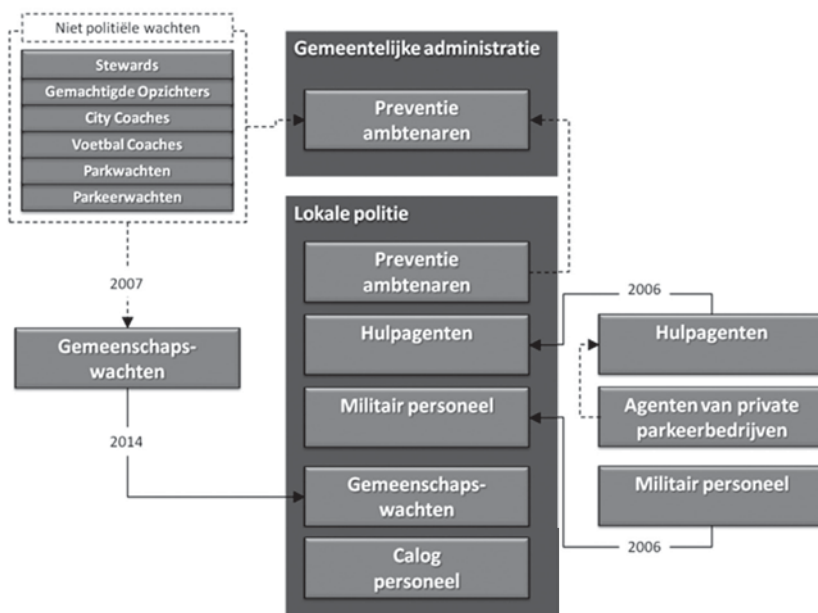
Niet politiële wachten

Stewards

Gemachtigde Opzichters

City Coaches

Voetbal Coaches

Parkwachten

Parkeerwachten

Gemeentelijke administratie

Preventie ambtenaren

Lokale politie

Preventie ambtenaren

Hulpagenten

Militair personeel

Gemeenschapswachten

Calog personeel

2007

Gemeenschapswachten

2014

2006

Hulpagenten

Agenten van private parkeerbedrijven

Militair personeel

2006